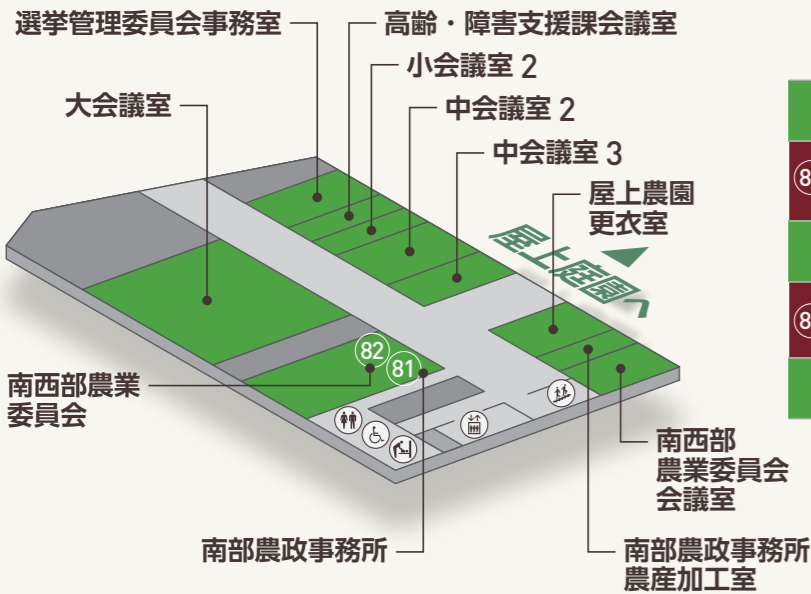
選挙管理委員会事務室

高齢・障害支援課会議室

小会議室 2

大会議室

中会議室 2

中会議室 3

屋上農園
更衣室

屋上庭園へ

82

81

南西部農業
委員会

南西部
農業委員会
会議室

南部農政事務所

南部農政事務所
農産加工室

8

8